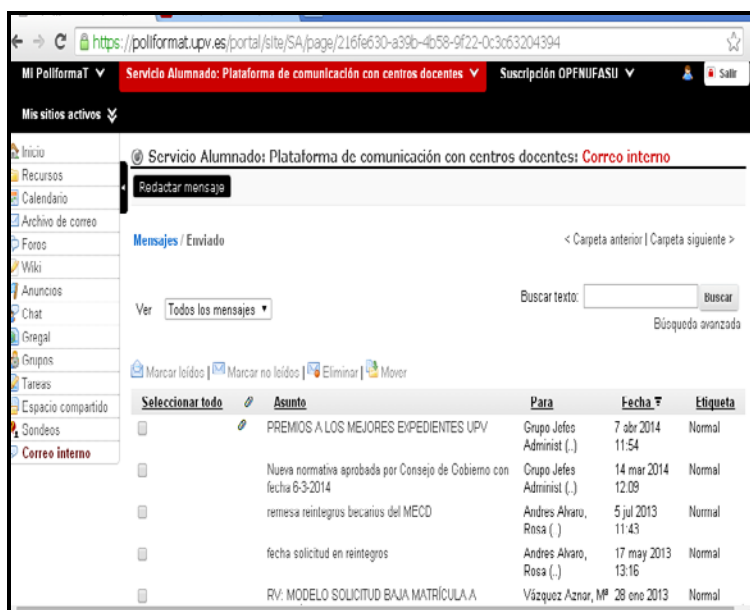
https://poliformat.upv.es/portal/site/SA/page/216fe630-a39b-4b58-9f22-0c3c63204394

Mi PoliformaT ∨ | Servicio Alumnado: Plataforma de comunicación con centros docentes ∨ | Suscripción OPENUFASU ∨ | Salir

Mis sitios activos

Inicio
Recursos
Calendario
Archivo de correo
Foros
Wiki
Anuncios
Chat
Gregal
Grupos
Tareas
Espacio compartido
Sondeos
Correo interno

Servicio Alumnado: Plataforma de comunicación con centros docentes: Correo interno

Redactar mensaje

Mensajes / Enviado

< Carpeta anterior | Carpeta siguiente >

Buscar texto: Buscar

Búsqueda avanzada

Ver Todos los mensajes

Marcar leídos | Marcar no leídos | Eliminar | Mover

| Seleccionar todo | | Asunto | Para | Fecha | Etiqueta |
|---|---|---|---|---|---|
| | | PREMIOS A LOS MEJORES EXPEDIENTES UPV | Grupo Jefes Administ (..) | 7 abr 2014 11:54 | Normal |
| | | Nueva normativa aprobada por Consejo de Gobierno con fecha 6-3-2014 | Grupo Jefes Administ (..) | 14 mar 2014 12:09 | Normal |
| | | remesa reintegros becarios del MECD | Andres Alvaro, Rosa (..) | 5 jul 2013 11:43 | Normal |
| | | fecha solicitud en reintegros | Andres Alvaro, Rosa (..) | 17 may 2013 13:16 | Normal |
| | | RV: MODELO SOLICITUD BAJA MATRÍCULA A | Vázquez Aznar, Mª | 28 ene 2013 | Normal |